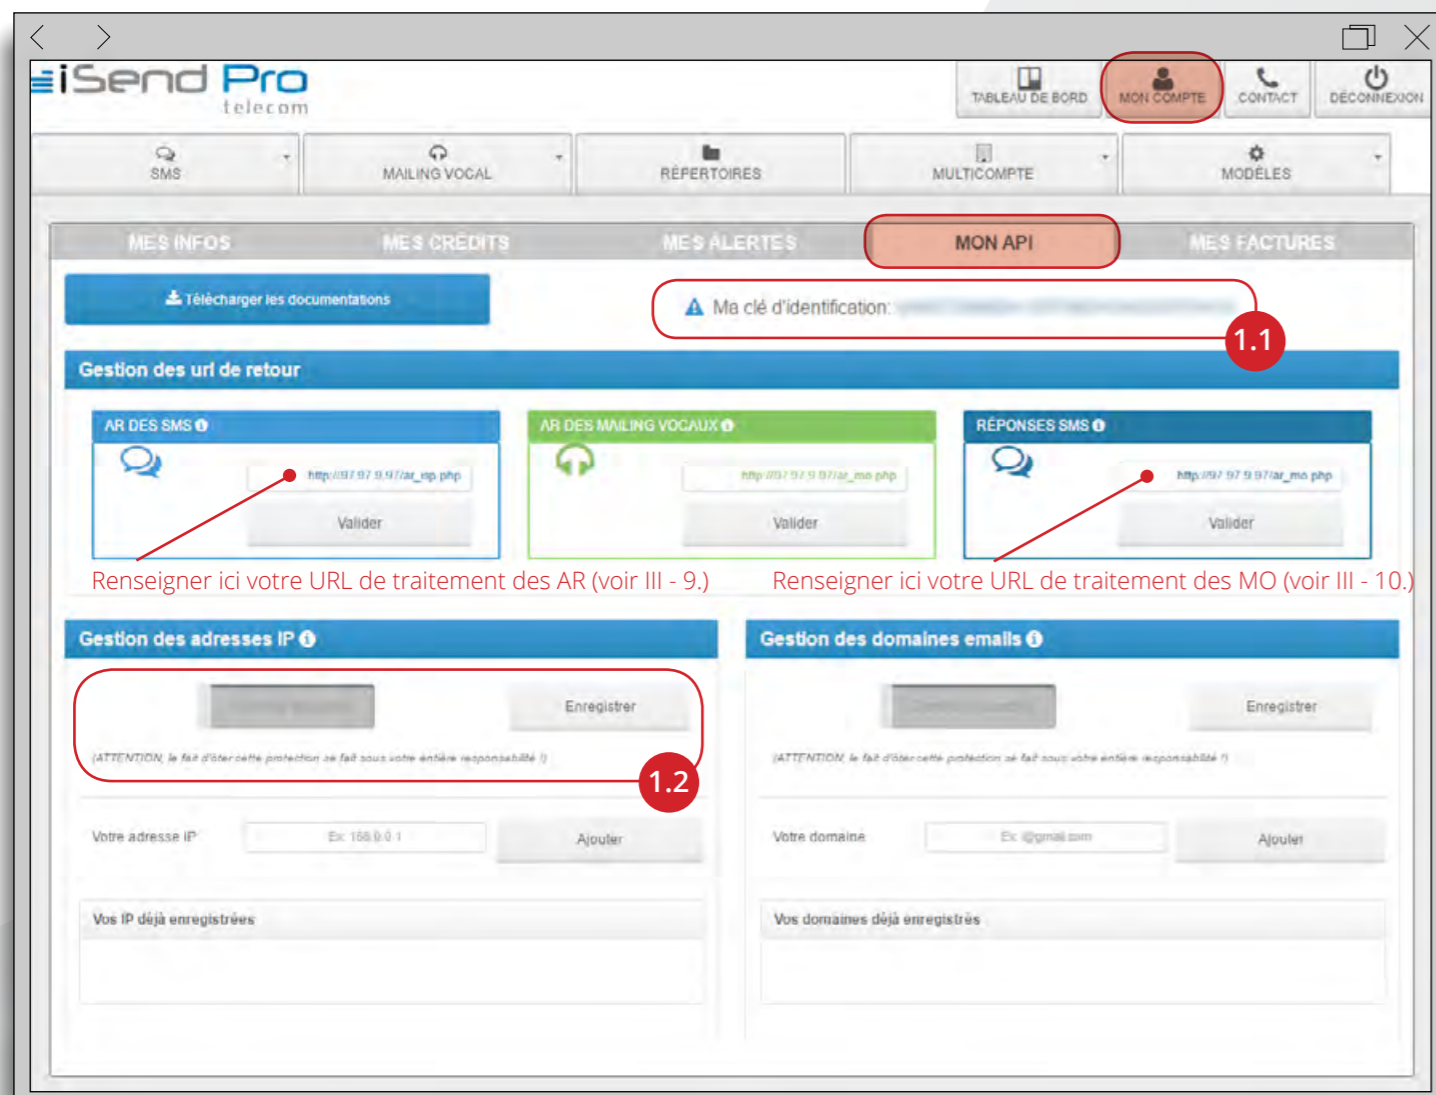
iSend Pro telecom

TABLEAU DE BORD
MON COMPTE
CONTACT
DÉCONNEXION

SMS
MAILING VOCAL
RÉPERTOIRES
MULTICOMPTE
MODÈLES

MES INFOS
MES CRÉDITS
MES ALERTES
MON API
MES FACTURES

Télécharger les documentations

Ma clé d'identification: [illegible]

1.1

Gestion des url de retour

AR DES SMS
http://97.97.9.97/ar_op.php
Valider

AR DES MAILING VOCAUX
http://97.97.9.97/ar_mo.php
Valider

RÉPONSES SMS
http://97.97.9.97/ar_mo.php
Valider

Renseigner ici votre URL de traitement des AR (voir III - 9.)

Renseigner ici votre URL de traitement des MO (voir III - 10.)

Gestion des adresses IP

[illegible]
Enregistrer
(ATTENTION, le fait d'ôter cette protection se fait sous votre entière responsabilité !)

1.2

Votre adresse IP
Ex: 168.0.0.1
Ajouter

Vos IP déjà enregistrées

Gestion des domaines emails

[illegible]
Enregistrer
(ATTENTION, le fait d'ôter cette protection se fait sous votre entière responsabilité !)

Votre domaine
Ex: @gmail.com
Ajouter

Vos domaines déjà enregistrés